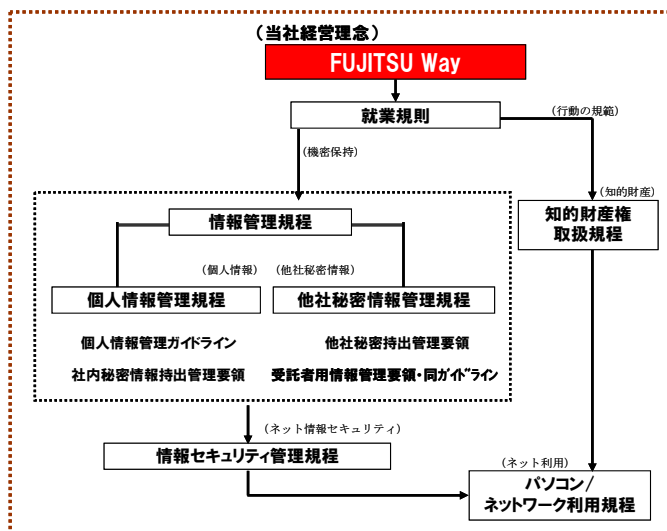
（当社経営理念）

FUJITSU Way

就業規則

（行動の規範）

（機密保持）

情報管理規程

（個人情報）

（他社秘密情報）

個人情報管理規程

他社秘密情報管理規程

個人情報管理ガイドライン

他社秘密持出管理要領

社内秘密情報持出管理要領

受託者用情報管理要領・同ガイドライン

（知的財産）

知的財産権取扱規程

（ネット情報セキュリティ）

情報セキュリティ管理規程

（ネット利用）

パソコン／ネットワーク利用規程